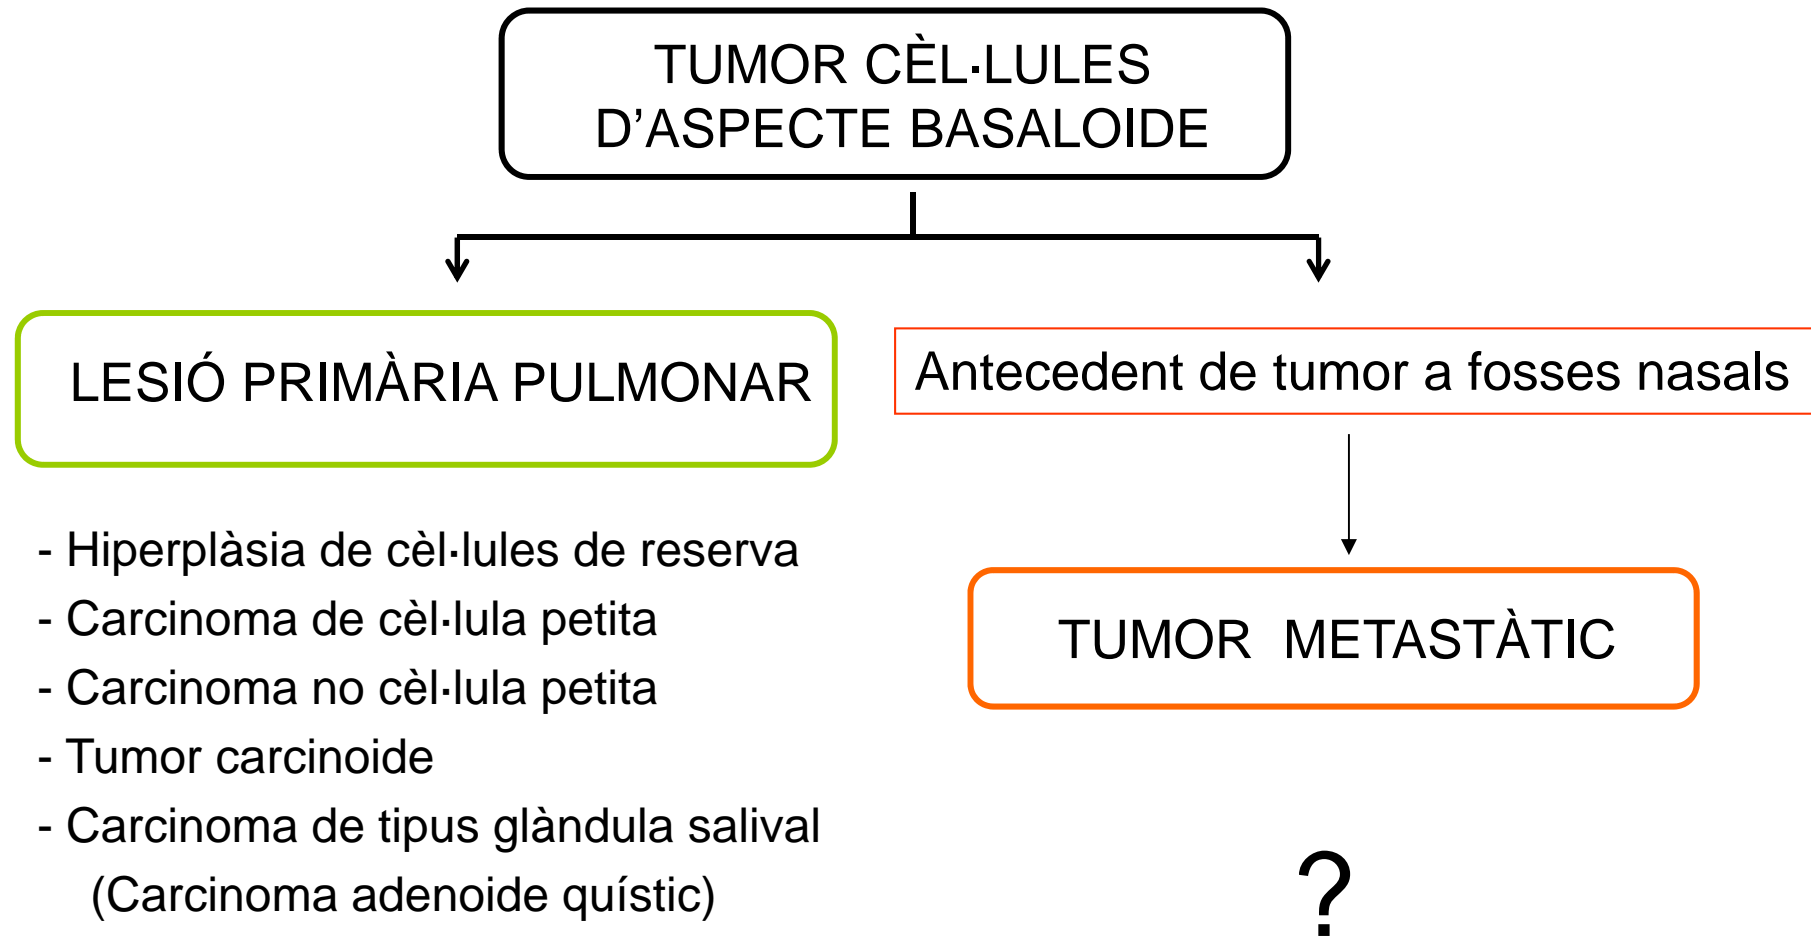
TUMOR CÈL·LULES D’ASPECTE BASALOIDE

LESIÓ PRIMÀRIA PULMONAR

Antecedent de tumor a fosses nasals

- Hiperplàsia de cèl·lules de reserva
- Carcinoma de cèl·lula petita
- Carcinoma no cèl·lula petita
- Tumor carcinoide
- Carcinoma de tipus glàndula salival (Carcinoma adenoide quístic)

TUMOR METASTÀTIC

?